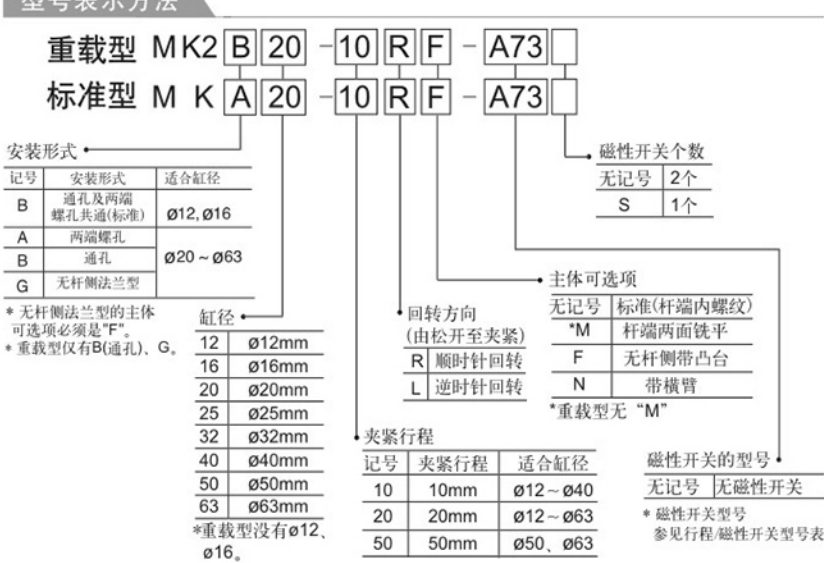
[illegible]

重载型 MK2 B 20 - 10 R F - A73

标准型 M K A 20 - 10 R F - A73

安装形式

| 记号 | 安装形式 | 适合缸径 |
|---|---|---|
| B | 通孔及两端螺孔共通(标准) | ø12, ø16 |
| A | 两端螺孔 | ø20 ~ ø63 |
| B | 通孔 | |
| G | 无杆侧法兰型 | |

* 无杆侧法兰型的主体可选项必须是"F"。
* 重载型仅有B(通孔)、G。

缸径

| 12 | ø12mm |
|---|---|
| 16 | ø16mm |
| 20 | ø20mm |
| 25 | ø25mm |
| 32 | ø32mm |
| 40 | ø40mm |
| 50 | ø50mm |
| 63 | ø63mm |

*重载型没有ø12、ø16。

回转方向
(由松开至夹紧)

| R | 顺时针回转 |
|---|---|
| L | 逆时针回转 |

夹紧行程

| 记号 | 夹紧行程 | 适合缸径 |
|---|---|---|
| 10 | 10mm | ø12 ~ ø40 |
| 20 | 20mm | ø12 ~ ø63 |
| 50 | 50mm | ø50、ø63 |

主体可选项

| 无记号 | 标准(杆端内螺纹) |
|---|---|
| *M | 杆端两面铣平 |
| F | 无杆侧带凸台 |
| N | 带横臂 |

*重载型无“M”

磁性开关个数

| 无记号 | 2个 |
|---|---|
| S | 1个 |

磁性开关的型号

| 无记号 | 无磁性开关 |
|---|---|

* 磁性开关型号
参见行程/磁性开关型号表